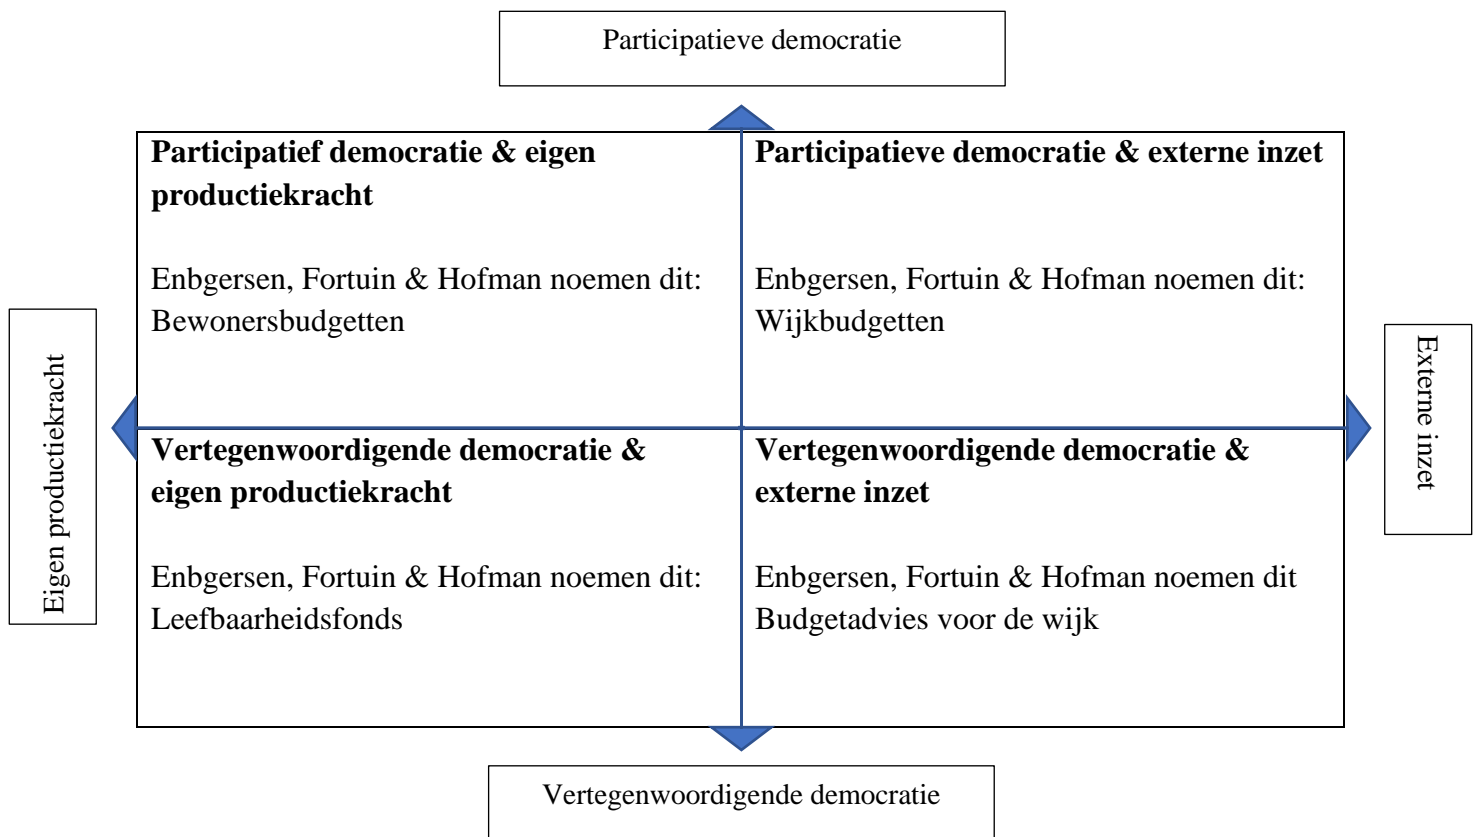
Participatieve democratie

Participatief democratie & eigen productiekracht

Enbgersen, Fortuin & Hofman noemen dit: Bewonersbudgetten

Participatieve democratie & externe inzet

Enbgersen, Fortuin & Hofman noemen dit: Wijkbudgetten

Eigen productiekracht

Externe inzet

Vertegenwoordigende democratie & eigen productiekracht

Enbgersen, Fortuin & Hofman noemen dit: Leefbaarheidsfonds

Vertegenwoordigende democratie & externe inzet

Enbgersen, Fortuin & Hofman noemen dit Budgetadvies voor de wijk

Vertegenwoordigende democratie